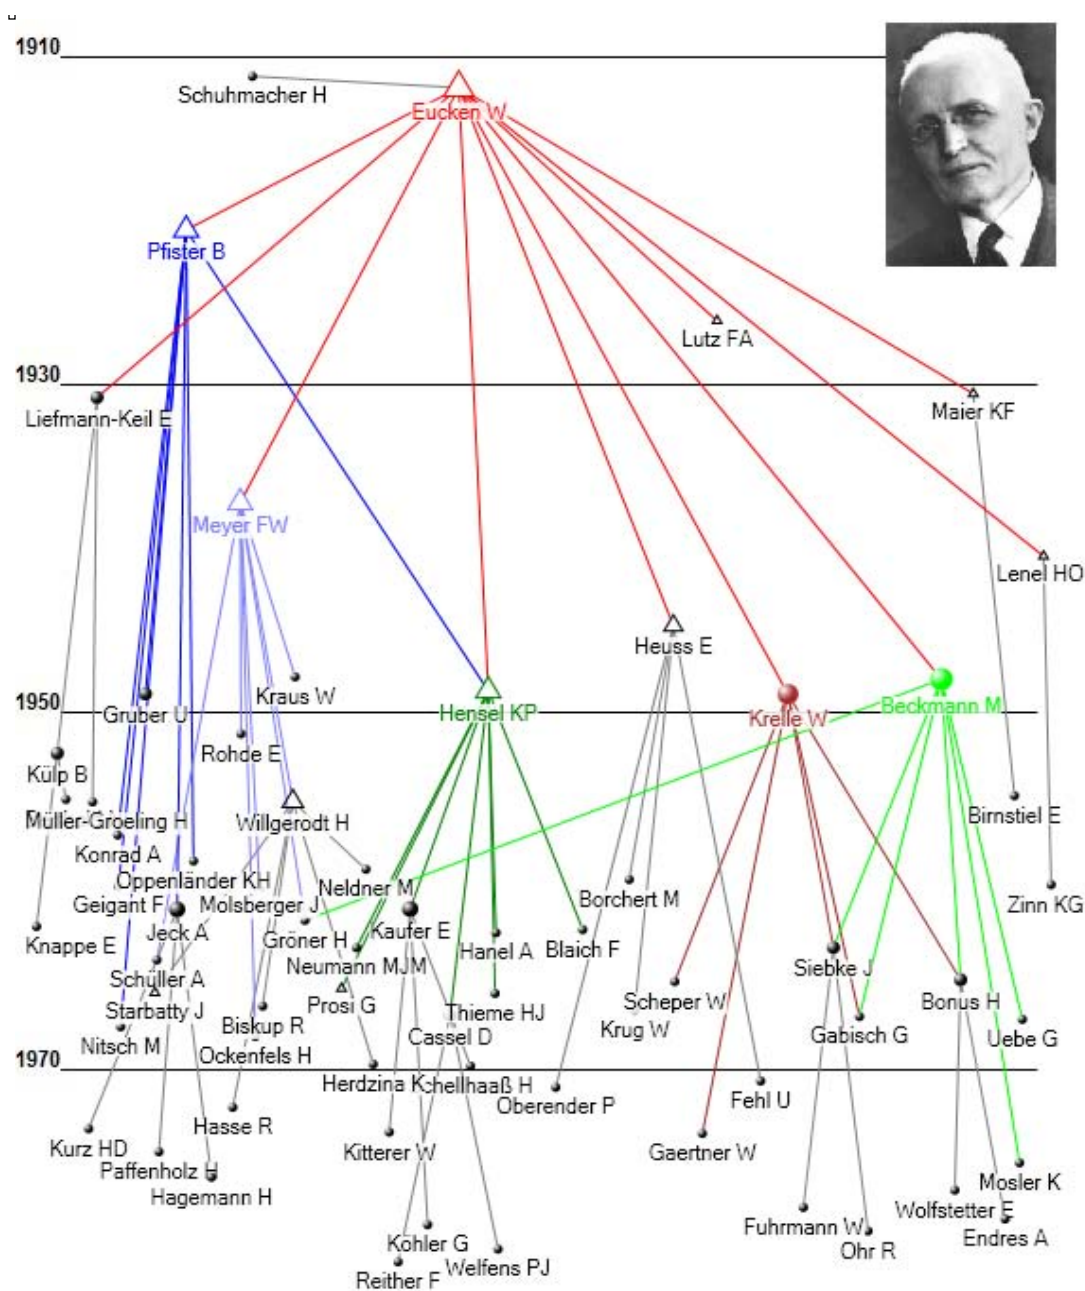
1910

Schuhmacher H

Eucken W

Pfister B

Lutz FA

1930

Liefmann-Keil E

Maier KF

Meyer FW

Lenel HO

Heuss E

Kraus W

1950

Gruber U

Hensel KP

Krelle W

Beckmann M

Rohde E

Külp B

Müller-Groeling H

Willgerodt H

Birnstiel E

Konrad A

Oppenländer KH

Neldner M

Borchert M

Geigant F

Molsberger J

Zinn KG

Jeck A

Kaufer E

Knappe E

Gröner H

Hanel A

Blaich F

Neumann MJM

Siebke J

Schüller A

Scheper W

Starbatty J

Prosi G

Thieme HJ

Bonus H

Biskup R

Krug W

Gabisch G

Uebe G

Nitsch M

Cassel D

Ockenfels H

1970

Herdzina K

Schellhaaß H

Oberender P

Fehl U

Hasse R

Kurz HD

Kitterer W

Gaertner W

Paffenholz H

Hagemann H

Mosler K

Wolfstetter E

Fuhrmann W

Endres A

Ohr R

Köhler G

Welfens PJ

Reither F